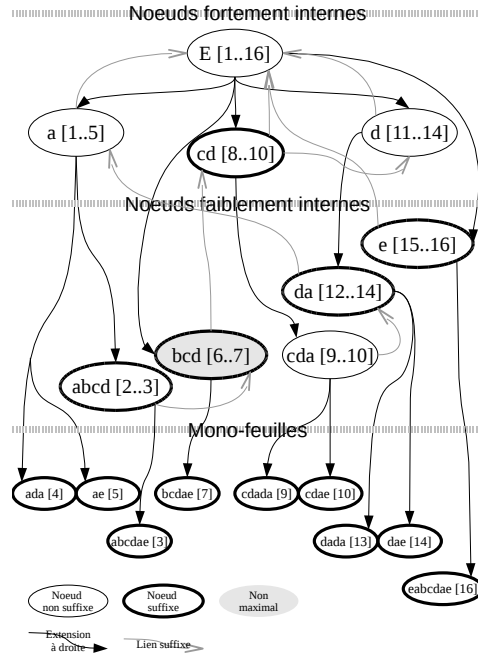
Noeuds fortement internes

E [1..16]

a [1..5]

cd [8..10]

d [11..14]

Noeuds faiblement internes

e [15..16]

da [12..14]

bcd [6..7]

cda [9..10]

abcd [2..3]

Mono-feuilles

ada [4]

ae [5]

bcdae [7]

cdada [9]

cdae [10]

abcdae [3]

dada [13]

dae [14]

eabcdae [16]

Noeud non suffixe

Noeud suffixe

Non maximal

Extension à droite

Lien suffixe